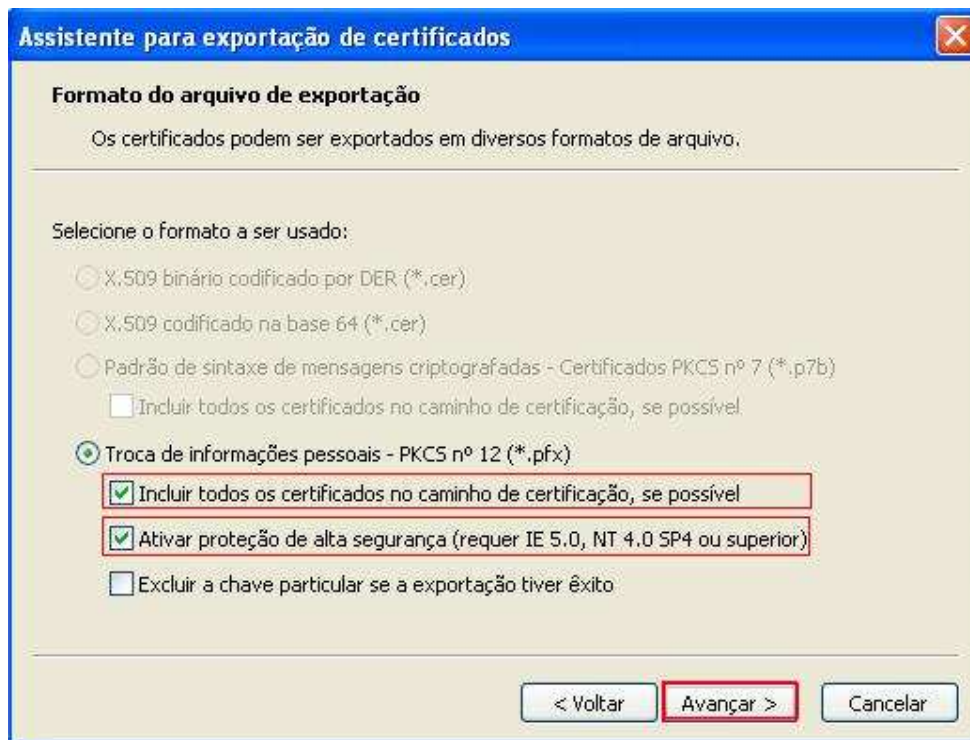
Assistente para exportação de certificados

Formato do arquivo de exportação

Os certificados podem ser exportados em diversos formatos de arquivo.

Selecione o formato a ser usado:

X.509 binário codificado por DER (*.cer)

X.509 codificado na base 64 (*.cer)

Padrão de sintaxe de mensagens criptografadas - Certificados PKCS nº 7 (*.p7b)

Incluir todos os certificados no caminho de certificação, se possível

Troca de informações pessoais - PKCS nº 12 (*.pfx)

Incluir todos os certificados no caminho de certificação, se possível

Ativar proteção de alta segurança (requer IE 5.0, NT 4.0 SP4 ou superior)

Excluir a chave particular se a exportação tiver êxito

< Voltar

Avançar >

Cancelar